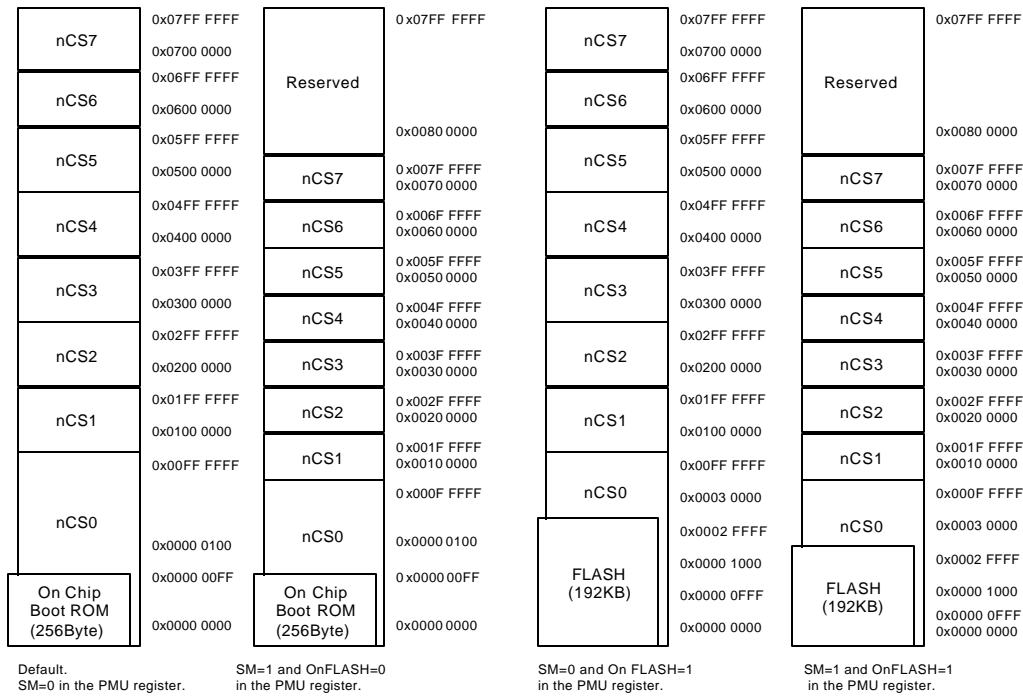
nCS7
0x07FF FFFF
0x0700 0000
nCS6
0x06FF FFFF
0x0600 0000
nCS5
0x05FF FFFF
0x0500 0000
nCS4
0x04FF FFFF
0x0400 0000
nCS3
0x03FF FFFF
0x0300 0000
nCS2
0x02FF FFFF
0x0200 0000
nCS1
0x01FF FFFF
0x0100 0000
nCS0
0x00FF FFFF
0x0000 0100
On Chip Boot ROM (256Byte)
0x0000 00FF
0x0000 0000

Default.
SM=0 in the PMU register.

Reserved
0x07FF FFFF
0x0080 0000
nCS7
0x007F FFFF
0x0070 0000
nCS6
0x006F FFFF
0x0060 0000
nCS5
0x005F FFFF
0x0050 0000
nCS4
0x004F FFFF
0x0040 0000
nCS3
0x003F FFFF
0x0030 0000
nCS2
0x002F FFFF
0x0020 0000
nCS1
0x001F FFFF
0x0010 0000
nCS0
0x000F FFFF
0x0000 0100
On Chip Boot ROM (256Byte)
0x0000 00FF
0x0000 0000

SM=1 and OnFLASH=0 in the PMU register.

nCS7
0x07FF FFFF
0x0700 0000
nCS6
0x06FF FFFF
0x0600 0000
nCS5
0x05FF FFFF
0x0500 0000
nCS4
0x04FF FFFF
0x0400 0000
nCS3
0x03FF FFFF
0x0300 0000
nCS2
0x02FF FFFF
0x0200 0000
nCS1
0x01FF FFFF
0x0100 0000
nCS0
0x00FF FFFF
0x0003 0000
0x0002 FFFF
FLASH (192KB)
0x0000 1000
0x0000 0FFF
0x0000 0000

SM=0 and On FLASH=1 in the PMU register.

Reserved
0x07FF FFFF
0x0080 0000
nCS7
0x007F FFFF
0x0070 0000
nCS6
0x006F FFFF
0x0060 0000
nCS5
0x005F FFFF
0x0050 0000
nCS4
0x004F FFFF
0x0040 0000
nCS3
0x003F FFFF
0x0030 0000
nCS2
0x002F FFFF
0x0020 0000
nCS1
0x001F FFFF
0x0010 0000
nCS0
0x000F FFFF
0x0003 0000
0x0002 FFFF
FLASH (192KB)
0x0000 1000
0x0000 0FFF
0x0000 0000

SM=1 and OnFLASH=1 in the PMU register.